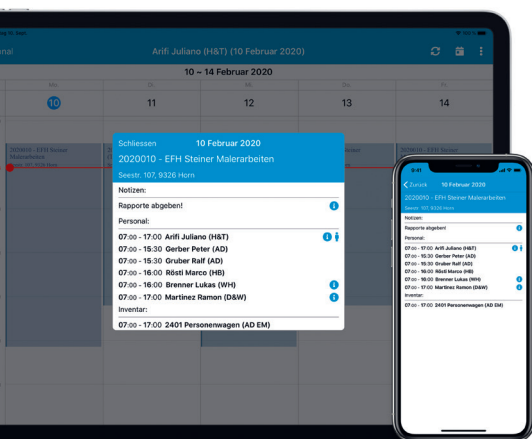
nal

Arifi Juliano (H&T) (10 Februar 2020)

10 ~ 14 Februar 2020

Mo Di Mi Do Fr

10 11 12 13 14

2020010 - EFH Steiner Malerarbeiten

2020010 - EFH Steiner

Schliessen 10 Februar 2020

2020010 - EFH Steiner Malerarbeiten

Seestr. 107, 9326 Horn

Notizen:

Rapporte abgeben!

Personal:

07:00 - 17:00 Arifi Juliano (H&T)
07:00 - 15:30 Gerber Peter (AD)
07:00 - 15:30 Gruber Ralf (AD)
07:00 - 16:00 Rösti Marco (HB)
07:00 - 16:00 Brenner Lukas (WH)
07:00 - 17:00 Martinez Ramon (D&W)

Inventar:

07:00 - 17:00 2401 Personenwagen (AD EM)

9:41

Zurück 10 Februar 2020

2020010 - EFH Steiner Malerarbeiten

Seestr. 107, 9326 Horn

Notizen:

Rapporte abgeben!

Personal:

07:00 - 17:00 Arifi Juliano (H&T)
07:00 - 15:30 Gerber Peter (AD)
07:00 - 15:30 Gruber Ralf (AD)
07:00 - 16:00 Rösti Marco (HB)
07:00 - 16:00 Brenner Lukas (WH)
07:00 - 17:00 Martinez Ramon (D&W)

Inventar:

07:00 - 17:00 2401 Personenwagen (AD EM)